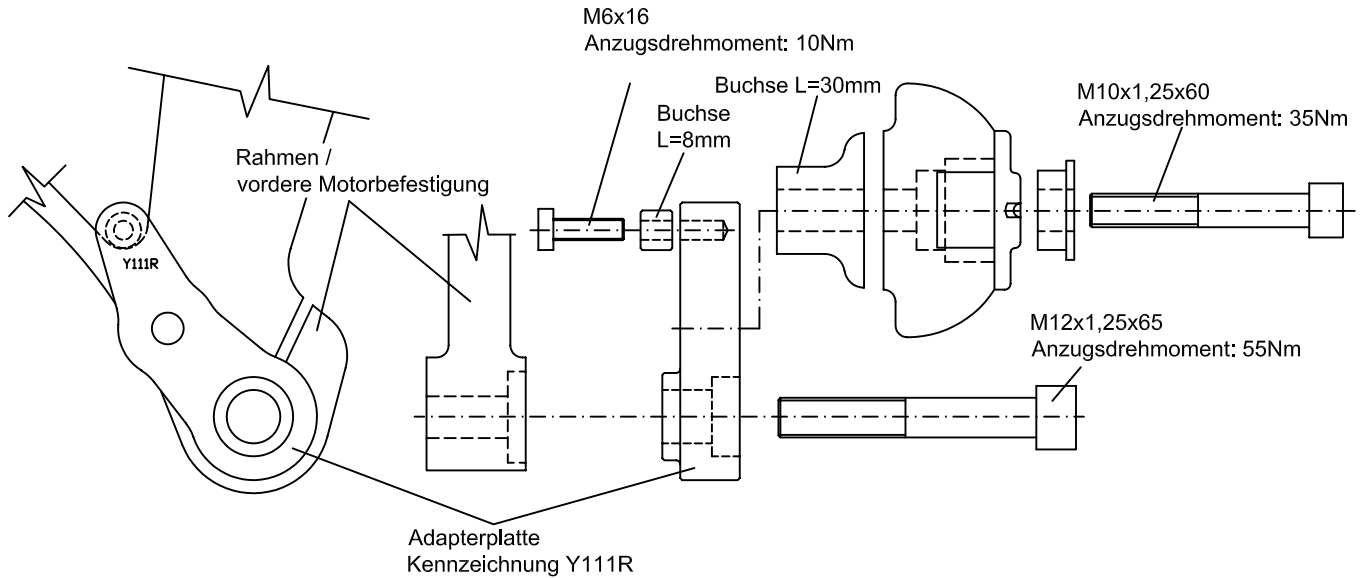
M6x16
Anzugsdrehmoment: 10Nm

Buchse L=30mm

M10x1,25x60
Anzugsdrehmoment: 35Nm

Buchse
L=8mm

Rahmen /
vordere Motorbefestigung

Y111R

M12x1,25x65
Anzugsdrehmoment: 55Nm

Adapterplatte
Kennzeichnung Y111R